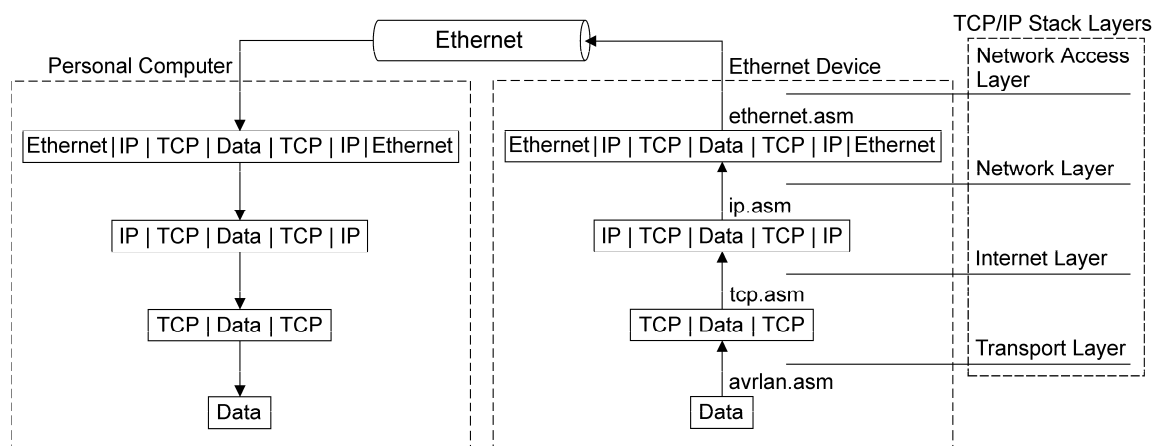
Ethernet

TCP/IP Stack Layers

Personal Computer

Ethernet | IP | TCP | Data | TCP | IP | Ethernet

IP | TCP | Data | TCP | IP

TCP | Data | TCP

Data

Ethernet Device

ethernet.asm

Ethernet | IP | TCP | Data | TCP | IP | Ethernet

ip.asm

IP | TCP | Data | TCP | IP

tcp.asm

TCP | Data | TCP

avrlan.asm

Data

Network Access Layer

Network Layer

Internet Layer

Transport Layer